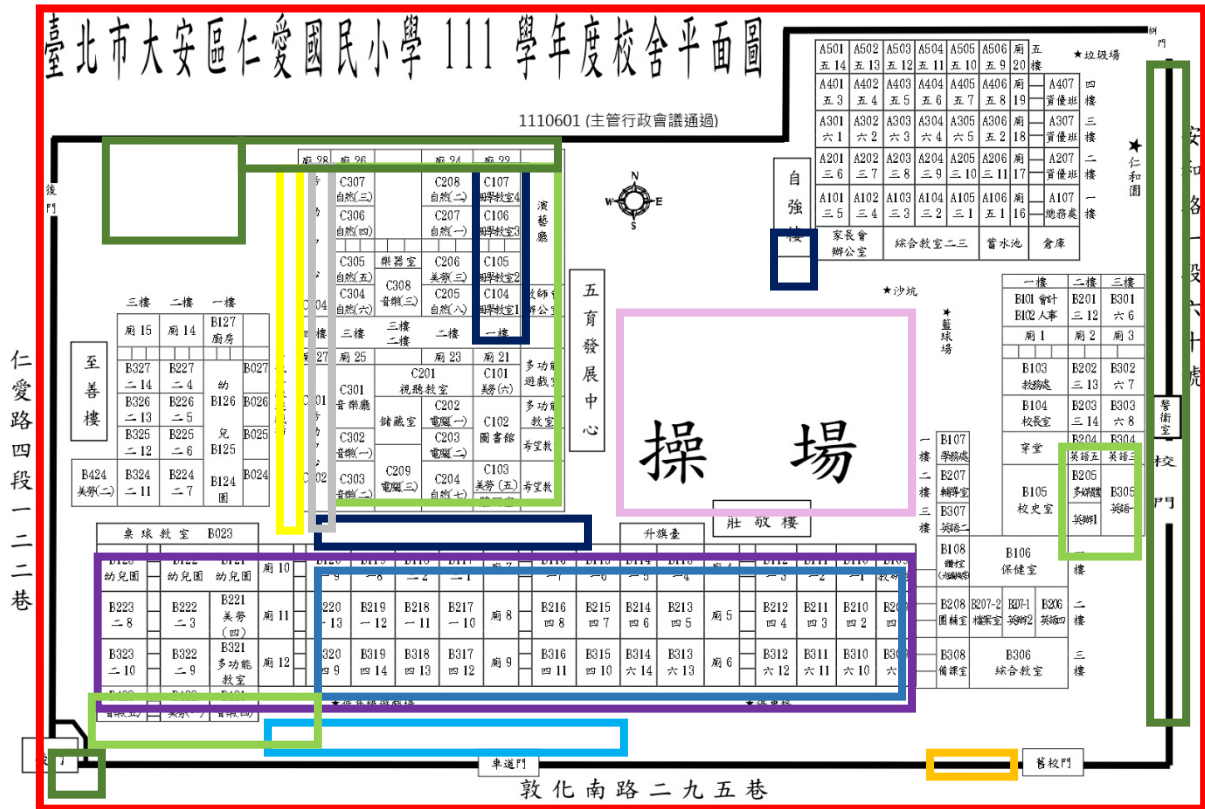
臺北市大安區仁愛國民小學 111 學年度校舍平面圖

1110601 (主管行政會議通過)

| A501 五14 | A502 五13 | A503 五12 | A504 五11 | A505 五10 | A506 五9 | 廁 20 | 五樓 |
|---|---|---|---|---|---|---|---|
| A401 五3 | A402 五4 | A403 五5 | A404 五6 | A405 五7 | A406 五8 | 廁 19 | A407 資優班 | 四樓 |
| A301 六1 | A302 六2 | A303 六3 | A304 六4 | A305 六5 | A306 六8 | 廁 18 | A307 資優班 | 三樓 |
| A201 三6 | A202 三7 | A203 三8 | A204 三9 | A205 三10 | A206 三11 | 廁 17 | A207 資優班 | 二樓 |
| A101 三5 | A102 三4 | A103 三3 | A104 三2 | A105 三1 | A106 一 | 廁 16 | A107 總務處 | 一樓 |

家長會辦公室 綜合教室二三 蓄水池 倉庫

★垃圾場 側門 ★仁和園

自強樓

後門

廁 28 廁 26 廁 24 廁 22

C307 自然(三) C208 自然(二) C107 四學教室4
C306 自然(四) C207 自然(一) C106 四學教室3 演藝廳
C305 自然(五) 樂器室 C206 美勞(三) C105 四學教室2
C304 自然(六) C308 音樂(三) C205 自然(八) C104 四學教室1 教師公室

三樓 二樓 一樓
三樓 二樓 二樓 一樓

廁 27 廁 25 廁 23 廁 21

C301 音樂廳 C201 視聽教室 C101 美勞(六) 多功能遊戲室
C302 音樂(一) 儲藏室 C202 電腦(一) C102 圖書館 多功能
C203 電腦(二) 考室教
C303 音樂(二) C209 電腦(三) C204 自然(七) C103 美勞(五) 考室教

五育發展中心

三樓 二樓 一樓
廁 15 廁 14 B127 廚房

至善樓

B327 二14 B227 二4 幼 B027
B326 二13 B226 二5 B126 B026
B325 二12 B225 二6 兒 B125 B025
B424 美勞(二) B324 二11 B224 二7 B124 園 B024

操 場

★沙坑 籃球場

| 一樓 | 二樓 | 三樓 |
|---|---|---|
| B101 會計 B102 人事 | B201 三12 | B301 六6 |
| 廁 1 | 廁 2 | 廁 3 |
| B103 教務處 | B202 三13 | B302 六7 |
| B104 校長室 | B203 三14 | B303 六8 |
| 穿堂 | B204 | B304 |
| B105 校史室 | 英語五 B205 多媒體 英語1 | 英語三 B305 英語一 |

一樓 B107 學務處
二樓 B207 輔導室
三樓 B307 英語二

B108 體育(?) B106 保健室 一樓

莊敬樓 升旗臺

桌球教室 B023

B123 幼兒園 B122 幼兒園 B121 幼兒園 廁 10 B120 一9 B119 一8 B118 一2 B117 一1 廁 7 B116 一7 B115 一6 B114 一5 B113 一4 廁 4 B112 一3 B111 一2 B110 一1 B109 教材

B223 二8 B222 二3 B221 美勞(四) 廁 11 B220 一13 B219 一12 B218 一11 B217 一10 廁 8 B216 四8 B215 四7 B214 四6 B213 四5 廁 5 B212 四4 B211 四3 B210 四2 B209

B323 二10 B322 二9 B321 多功能教室 廁 12 B320 四9 B319 四14 B318 四13 B317 四12 廁 9 B316 四11 B315 四10 B314 六14 B313 六13 廁 6 B312 六12 B311 六11 B310 六10 B309 六

B208 圖範室 B207-2 檔案室 B207-1 英語2 B206 英語四 二樓
B308 備課室 B306 綜合教室 三樓

B423 自然(五) B422 美勞(一) B421 自然(四)

★保健組 ★資源班

警衛室 校門

車道門 舊校門

仁愛路四段一二二巷

安和路一段六十號

敦化南路二九五巷